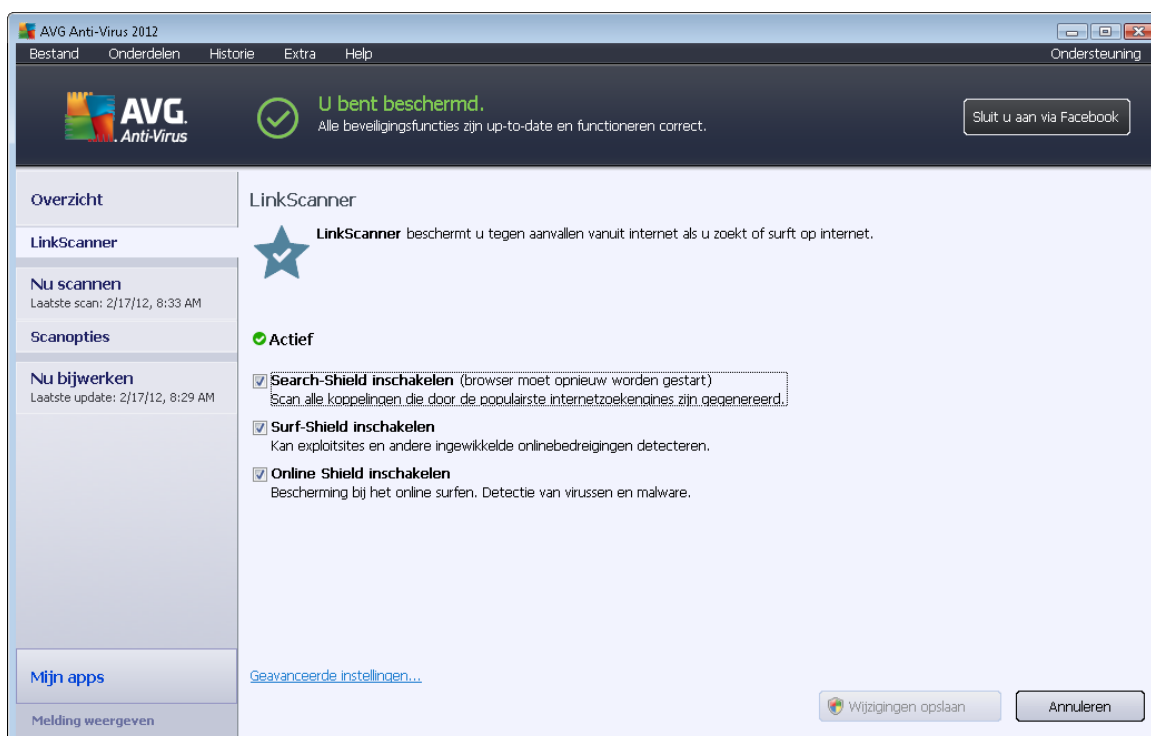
AVG Anti-Virus 2012

Bestand Onderdelen Historie Extra Help Ondersteuning

AVG. Anti-Virus

U bent beschermd.
Alle beveiligingsfuncties zijn up-to-date en functioneren correct.

Sluit u aan via Facebook

Overzicht

LinkScanner

Nu scannen
Laatste scan: 2/17/12, 8:33 AM

Scanopties

Nu bijwerken
Laatste update: 2/17/12, 8:29 AM

LinkScanner

**LinkScanner** beschermt u tegen aanvallen vanuit internet als u zoekt of surft op internet.

Actief

**Search-Shield inschakelen** (browser moet opnieuw worden gestart)
Scan alle koppelingen die door de populairste internetzoekengines zijn gegenereerd.

**Surf-Shield inschakelen**
Kan exploitsites en andere ingewikkelde onlinebedreigingen detecteren.

**Online Shield inschakelen**
Bescherming bij het online surfen. Detectie van virussen en malware.

Mijn apps

Melding weergeven

Geavanceerde instellingen...

Wijzigingen opslaan

Annuleren